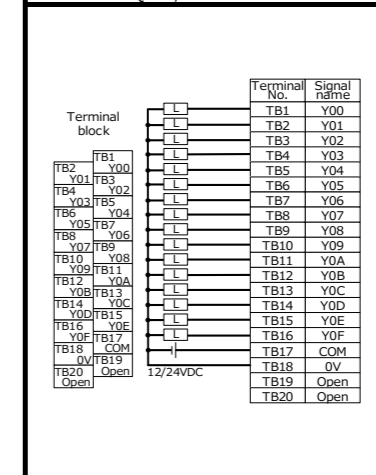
Terminal block

| TB2 | TB1 |
|---|---|
| Y01 | Y00 |
| TB4 | TB3 |
| Y03 | Y02 |
| TB6 | TB5 |
| Y05 | Y04 |
| TB8 | TB7 |
| Y07 | Y06 |
| TB10 | TB9 |
| Y09 | Y08 |
| TB12 | TB11 |
| Y0B | Y0A |
| TB14 | TB13 |
| Y0D | Y0C |
| TB16 | TB15 |
| Y0F | Y0E |
| TB18 | TB17 |
| 0V | COM |
| TB20 | TB19 |
| Open | Open |

L
L
L
L
L
L
L
L
L
L
L
L
L
L
L
L

12/24VDC

| Terminal No. | Signal name |
|---|---|
| TB1 | Y00 |
| TB2 | Y01 |
| TB3 | Y02 |
| TB4 | Y03 |
| TB5 | Y04 |
| TB6 | Y05 |
| TB7 | Y06 |
| TB8 | Y07 |
| TB9 | Y08 |
| TB10 | Y09 |
| TB11 | Y0A |
| TB12 | Y0B |
| TB13 | Y0C |
| TB14 | Y0D |
| TB15 | Y0E |
| TB16 | Y0F |
| TB17 | COM |
| TB18 | 0V |
| TB19 | Open |
| TB20 | Open |